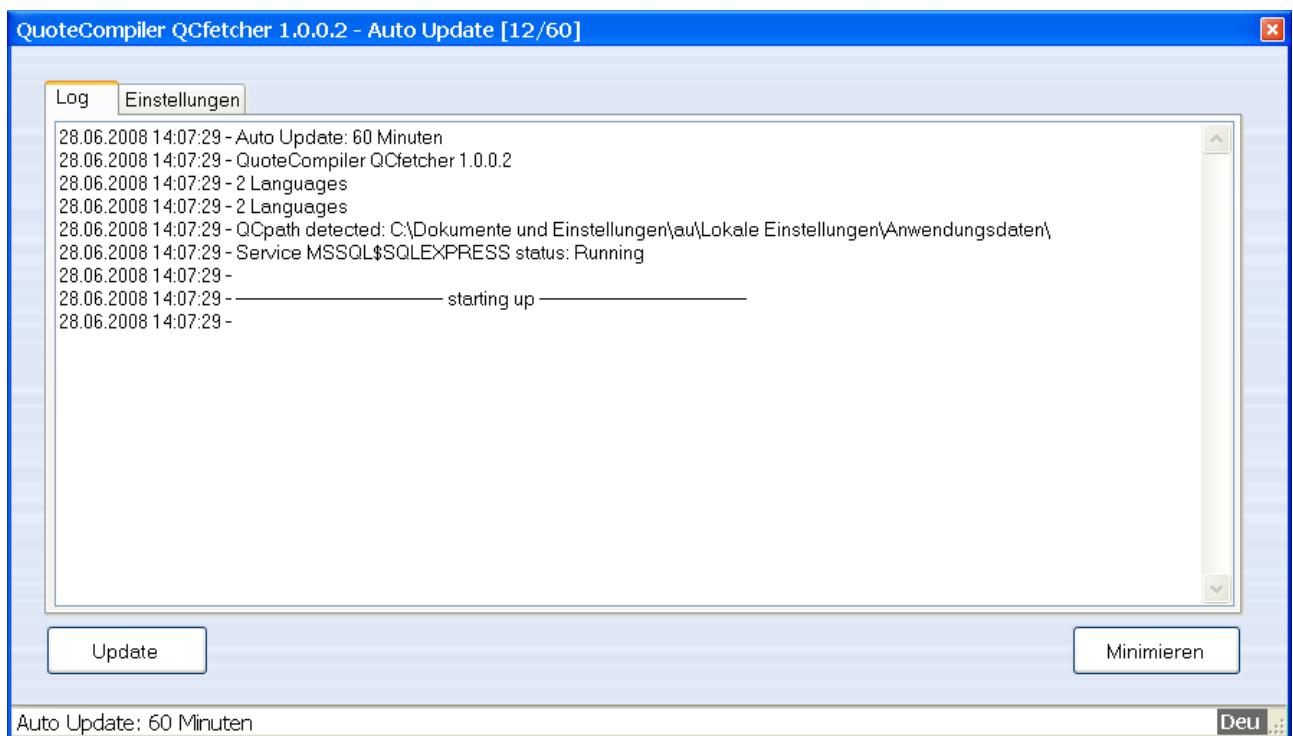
QuoteCompiler QCfetcher 1.0.0.2 - Auto Update [12/60]

Log
Einstellungen

28.06.2008 14:07:29 - Auto Update: 60 Minuten
28.06.2008 14:07:29 - QuoteCompiler QCfetcher 1.0.0.2
28.06.2008 14:07:29 - 2 Languages
28.06.2008 14:07:29 - 2 Languages
28.06.2008 14:07:29 - QCpath detected: C:\Dokumente und Einstellungen\au\Lokale Einstellungen\Anwendungsdaten\
28.06.2008 14:07:29 - Service MSSQL$SQLEXPRESS status: Running
28.06.2008 14:07:29 -
28.06.2008 14:07:29 - ——————— starting up ———————
28.06.2008 14:07:29 -

Update
Minimieren

Auto Update: 60 Minuten
Deu